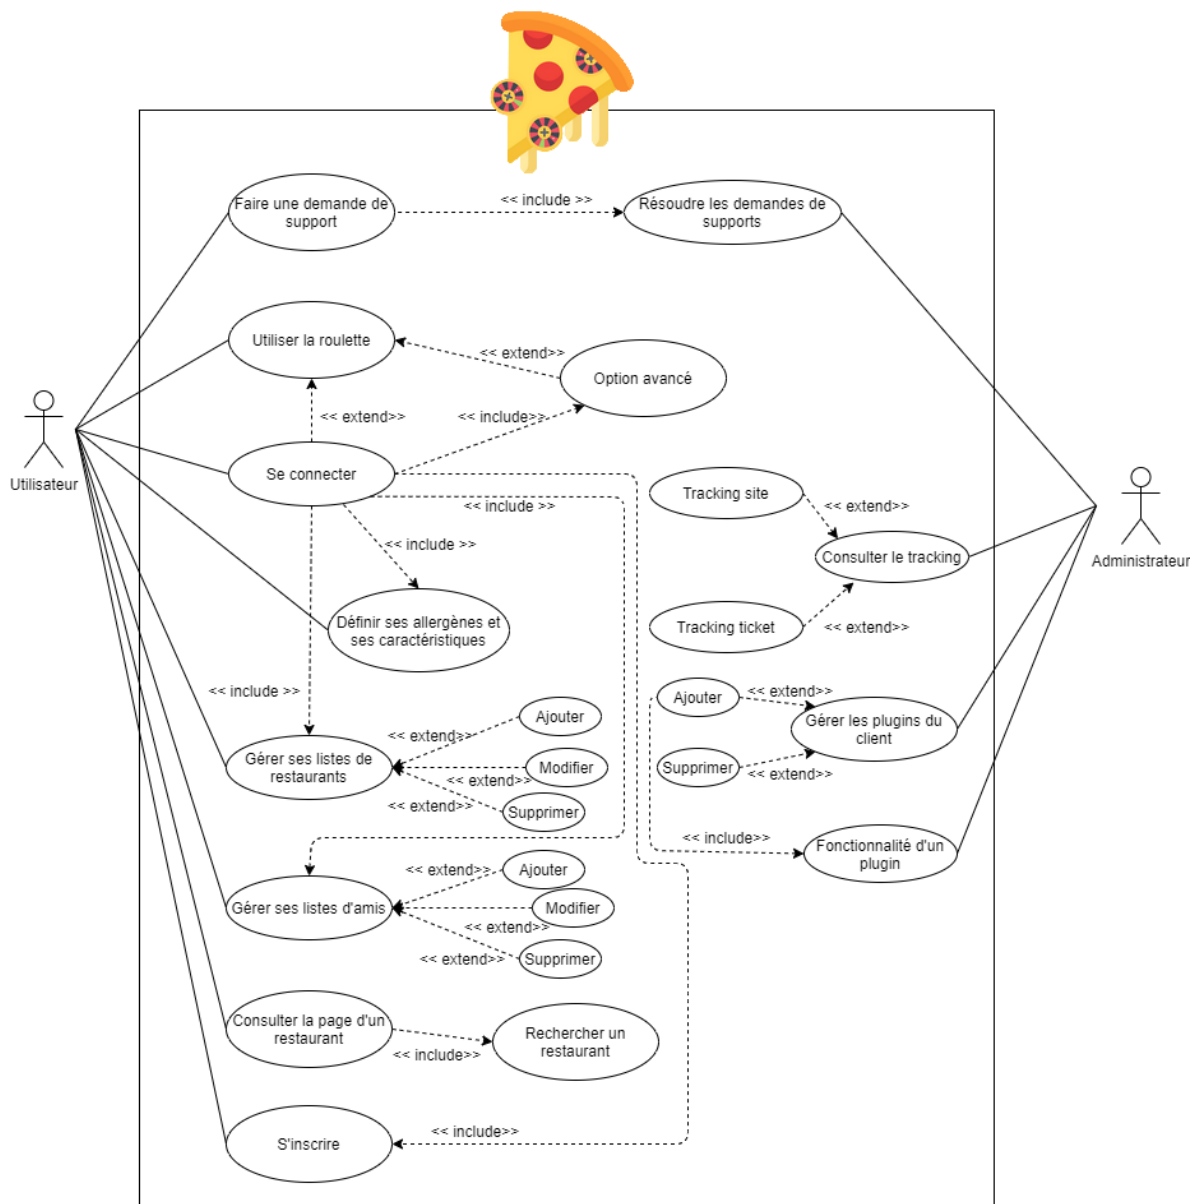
Faire une demande de support

<< include >>

Résoudre les demandes de supports

Utiliser la roulette

<< extend>>

Option avancé

<< extend>>

<< include>>

Utilisateur

Se connecter

<< include >>

Tracking site

<< extend>>

Consulter le tracking

Administrateur

<< include >>

Définir ses allergènes et ses caractéristiques

Tracking ticket

<< extend>>

<< include >>

Ajouter

<< extend>>

Gérer les plugins du client

Ajouter

<< extend>>

Gérer ses listes de restaurants

Modifier

<< extend>>

Supprimer

<< extend>>

<< extend>>

Supprimer

<< include>>

Fonctionnalité d'un plugin

<< extend>>

Ajouter

Gérer ses listes d'amis

Modifier

<< extend>>

<< extend>>

Supprimer

Consulter la page d'un restaurant

Rechercher un restaurant

<< include>>

<< include>>

S'inscrire